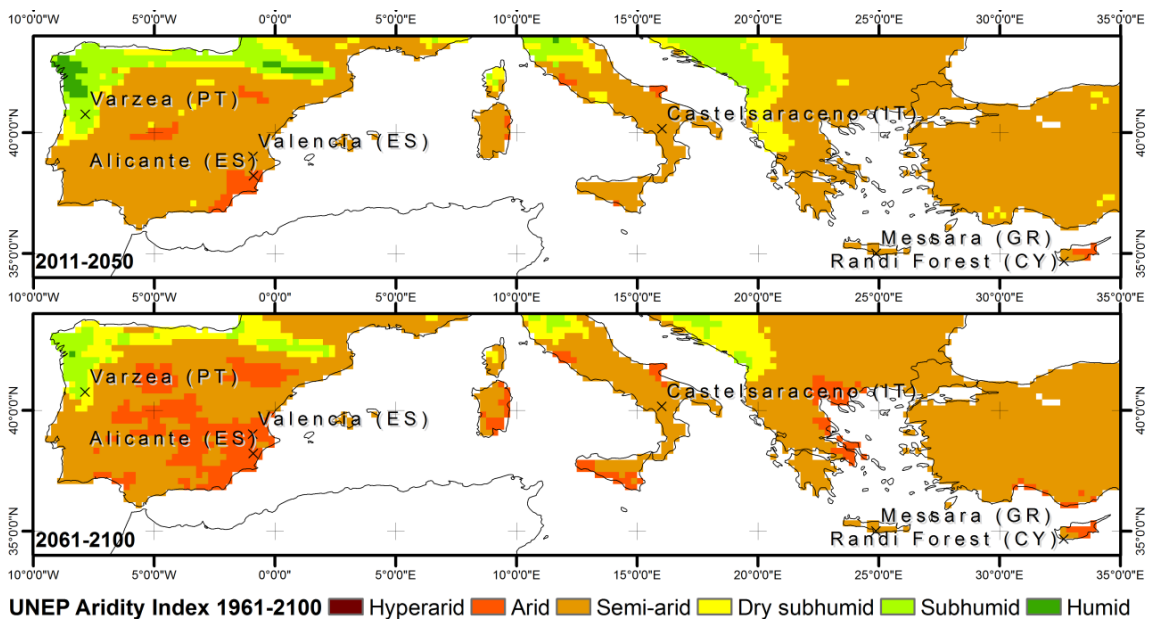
10°0'0"W 5°0'0"W 0°0'0" 5°0'0"E 10°0'0"E 15°0'0"E 20°0'0"E 25°0'0"E 30°0'0"E 35°0'0"E

40°0'0"N
35°0'0"N

Varzea (PT)
Valencia (ES)
Alicante (ES)
Castelsaraceno (IT)
Messara (GR)
Randi Forest (CY)
2011-2050

10°0'0"W 5°0'0"W 0°0'0" 5°0'0"E 10°0'0"E 15°0'0"E 20°0'0"E 25°0'0"E 30°0'0"E 35°0'0"E

40°0'0"N
35°0'0"N

Varzea (PT)
Valencia (ES)
Alicante (ES)
Castelsaraceno (IT)
Messara (GR)
Randi Forest (CY)
2061-2100

10°0'0"W 5°0'0"W 0°0'0" 5°0'0"E 10°0'0"E 15°0'0"E 20°0'0"E 25°0'0"E 30°0'0"E 35°0'0"E

UNEP Aridity Index 1961-2100 Hyperarid Arid Semi-arid Dry subhumid Subhumid Humid